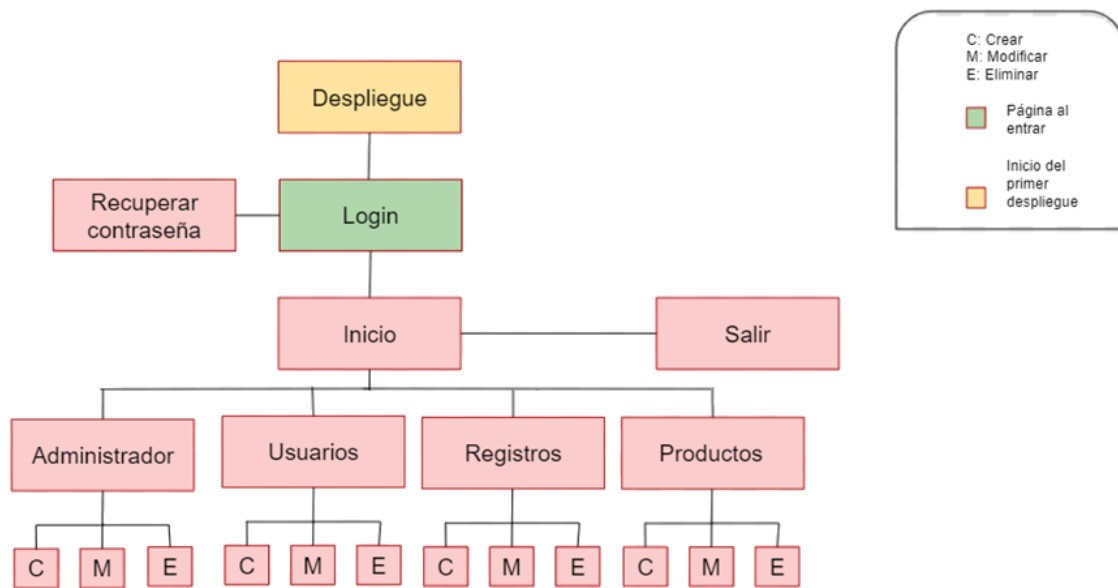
C: Crear
M: Modificar
E: Eliminar

Página al entrar

Inicio del primer despliegue

Despliegue

Recuperar contraseña

Login

Inicio

Salir

Administrador

C M E

Usuarios

C M E

Registros

C M E

Productos

C M E